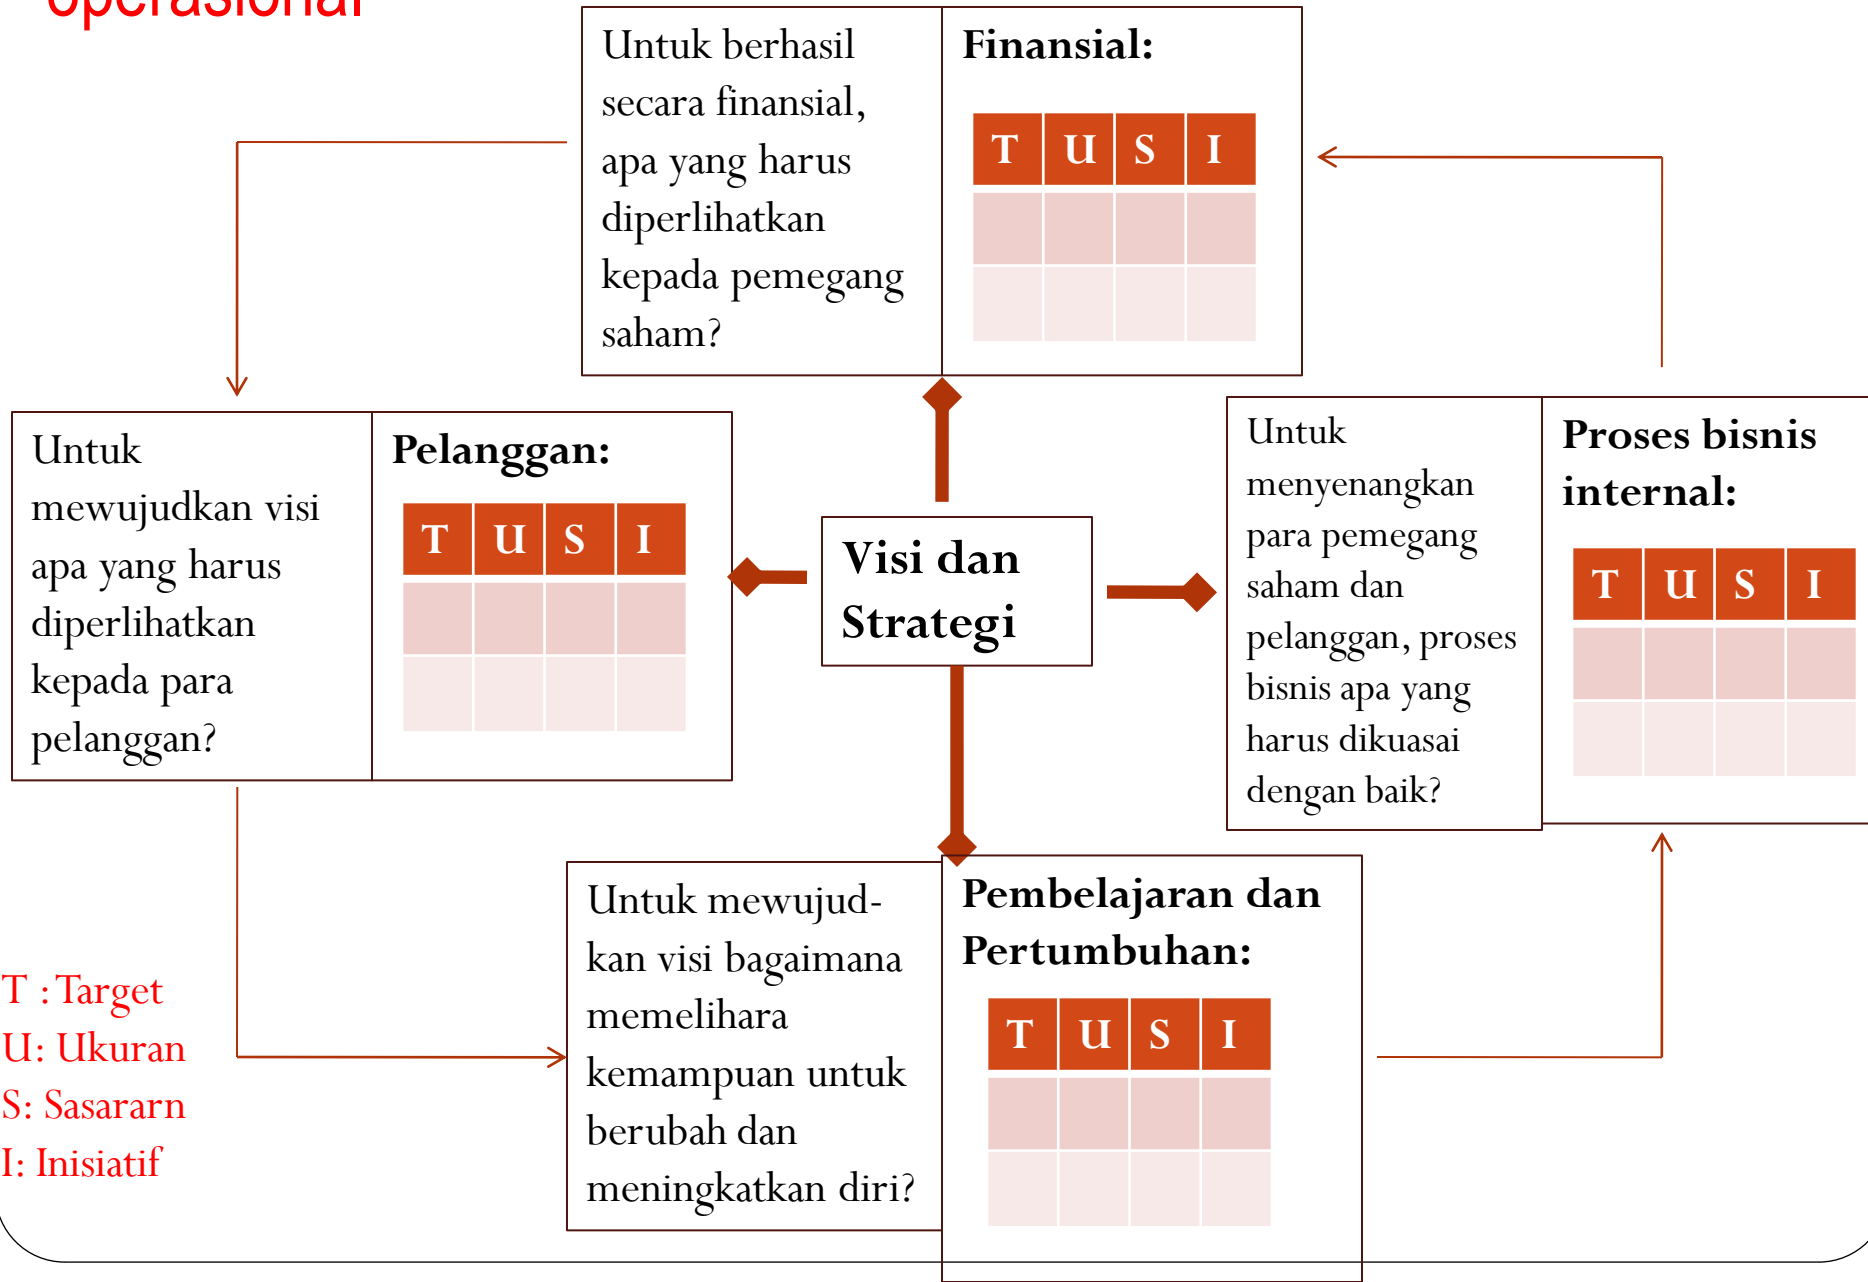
operasional

Untuk berhasil secara finansial, apa yang harus diperlihatkan kepada pemegang saham?

Finansial:

| T | U | S | I |
|---|---|---|---|
| | | | |
| | | | |

Untuk mewujudkan visi apa yang harus diperlihatkan kepada para pelanggan?

Pelanggan:

| T | U | S | I |
|---|---|---|---|
| | | | |
| | | | |

Visi dan Strategi

Untuk menyenangkan para pemegang saham dan pelanggan, proses bisnis apa yang harus dikuasai dengan baik?

Proses bisnis internal:

| T | U | S | I |
|---|---|---|---|
| | | | |
| | | | |

Untuk mewujudkan visi bagaimana memelihara kemampuan untuk berubah dan meningkatkan diri?

Pembelajaran dan Pertumbuhan:

| T | U | S | I |
|---|---|---|---|
| | | | |
| | | | |

T : Target
U: Ukuran
S: Sasararn
I: Inisiatif